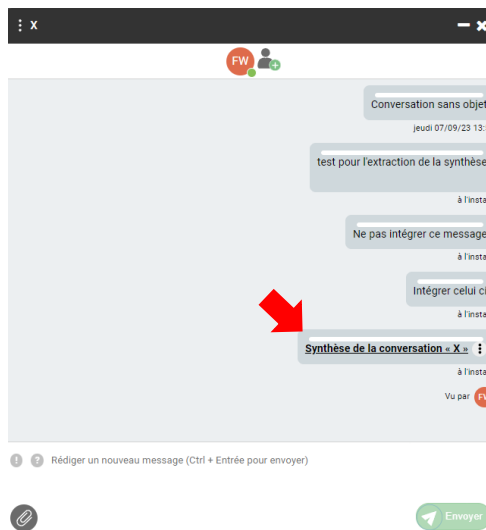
X

FW

Conversation sans objet
jeudi 07/09/23 13:

test pour l'extraction de la synthèse
à l'insta

Ne pas intégrer ce message
à l'insta

Intégrer celui ci
à l'insta

Synthèse de la conversation « X »
à l'insta

Vu par FW

Rédiger un nouveau message (Ctrl + Entrée pour envoyer)

Envoyer